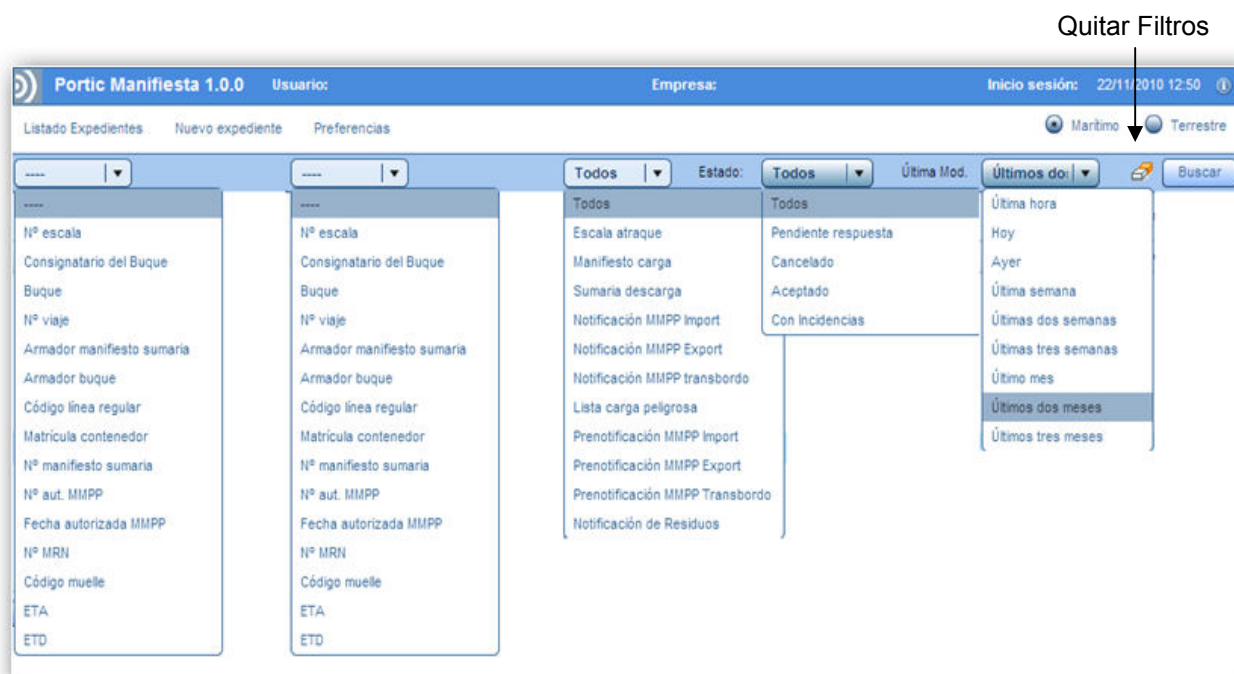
Quitar Filtros

Portic Manifiesta 1.0.0 Usuario: Empresa: Inicio sesión: 22/11/2010 12:50

Listado Expedientes Nuevo expediente Preferencias

Marítimo Terrestre

---- ---- Todos Estado: Todos Última Mod. Últimos do: Buscar

----
Nº escala
Consignatario del Buque
Buque
Nº viaje
Armador manifiesto sumaria
Armador buque
Código línea regular
Matrícula contenedor
Nº manifiesto sumaria
Nº aut. MMPP
Fecha autorizada MMPP
Nº MRN
Código muelle
ETA
ETD

----
Nº escala
Consignatario del Buque
Buque
Nº viaje
Armador manifiesto sumaria
Armador buque
Código línea regular
Matrícula contenedor
Nº manifiesto sumaria
Nº aut. MMPP
Fecha autorizada MMPP
Nº MRN
Código muelle
ETA
ETD

Todos
Escala atraque
Manifiesto carga
Sumaria descarga
Notificación MMPP Import
Notificación MMPP Export
Notificación MMPP transbordo
Lista carga peligrosa
Prenotificación MMPP Import
Prenotificación MMPP Export
Prenotificación MMPP Transbordo
Notificación de Residuos

Todos
Pendiente respuesta
Cancelado
Aceptado
Con Incidencias

Última hora
Hoy
Ayer
Última semana
Últimas dos semanas
Últimas tres semanas
Último mes
Últimos dos meses
Últimos tres meses